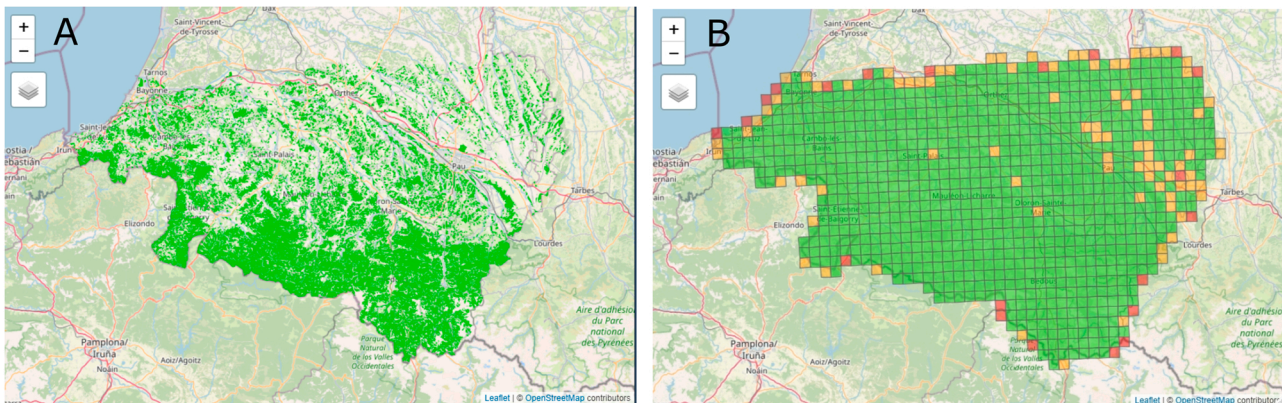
+
−
A
Dax
Saint-Vincent-de-Tyrosse
Tarnos
Bayonne
Orthez
Saint-Jean
ebastián
Saint-Palais
Pau
Tarbes
Elizondo
Oloron-Sainte-Marie
Lourdes
Aire d'adhésion du Parc national des Pyrénées
Parque Natural de los Valles Occidentales
Pamplona/Iruña
Aoiz/Agoitz
Noain
Leaflet | © OpenStreetMap contributors

+
−
B
Dax
Saint-Vincent-de-Tyrosse
Tarnos
Bayonne
Irun
ostia /
ebastián
Cambo-les-Bains
Saint-Palais
Pau
Tarbes
Saint-Étienne-de-Baïgorry
Elizondo
Mauléon-Licharre
Oloron-Sainte-Marie
Lourdes
Bedous
Aire d'adhésion du Parc national des Pyrénées
Parque Natural de los Valles Occidentales
Pamplona/Iruña
Aoiz/Agoitz
Noain
Leaflet | © OpenStreetMap contributors